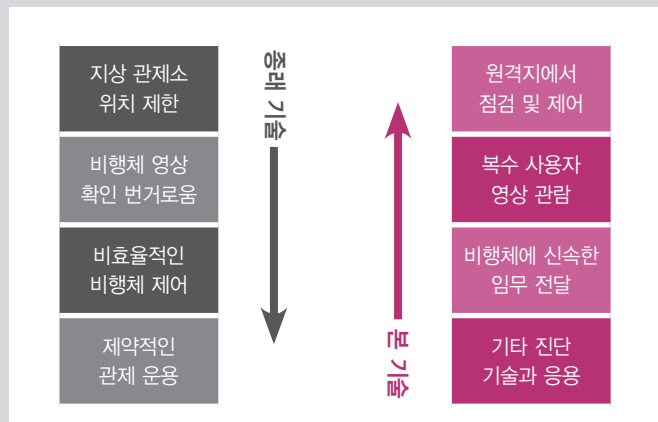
지상 관제소
위치 제한

비행체 영상
확인 번거로움

비효율적인
비행체 제어

제약적인
관제 운용

종래 기술

원격지에서
점검 및 제어

복수 사용자
영상 관람

비행체에 신속한
임무 전달

기타 진단
기술과 응용

본 기술